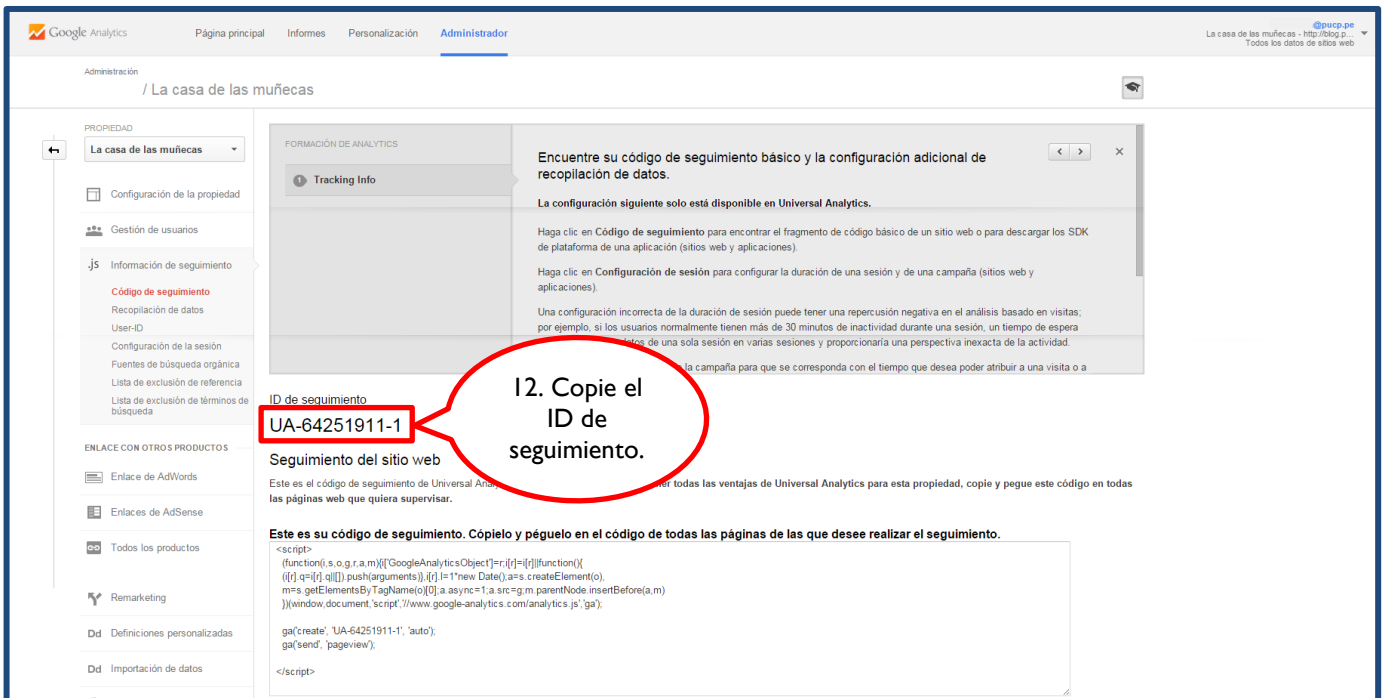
Google Analytics Página principal Informes Personalización Administrador

@pucp.pe
La casa de las muñecas - http://blog.p...
Todos los datos de sitios web

Administración
/ La casa de las muñecas

PROPIEDAD
La casa de las muñecas

Configuración de la propiedad
Gestión de usuarios
.js Información de seguimiento
Código de seguimiento
Recopilación de datos
User-ID
Configuración de la sesión
Fuentes de búsqueda orgánica
Lista de exclusión de referencia
Lista de exclusión de términos de búsqueda

ENLACE CON OTROS PRODUCTOS
Enlace de AdWords
Enlaces de AdSense
Todos los productos
Remarketing
Dd Definiciones personalizadas
Dd Importación de datos

FORMACIÓN DE ANALYTICS
Tracking Info

Encuentre su código de seguimiento básico y la configuración adicional de recopilación de datos.

La configuración siguiente solo está disponible en Universal Analytics.

Haga clic en Código de seguimiento para encontrar el fragmento de código básico de un sitio web o para descargar los SDK de plataforma de una aplicación (sitios web y aplicaciones).

Haga clic en Configuración de sesión para configurar la duración de una sesión y de una campaña (sitios web y aplicaciones).

Una configuración incorrecta de la duración de sesión puede tener una repercusión negativa en el análisis basado en visitas; por ejemplo, si los usuarios normalmente tienen más de 30 minutos de inactividad durante una sesión, un tiempo de espera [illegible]tos de una sola sesión en varias sesiones y proporcionaría una perspectiva inexacta de la actividad.
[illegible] la campaña para que se corresponda con el tiempo que desea poder atribuir a una visita o a

ID de seguimiento
UA-64251911-1

12. Copie el ID de seguimiento.

Seguimiento del sitio web
Este es el código de seguimiento de Universal Ana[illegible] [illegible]ner todas las ventajas de Universal Analytics para esta propiedad, copie y pegue este código en todas las páginas web que quiera supervisar.

Este es su código de seguimiento. Cópielo y péguelo en el código de todas las páginas de las que desee realizar el seguimiento.
<script>
(function(i,s,o,g,r,a,m){i['GoogleAnalyticsObject']=r;i[r]=i[r]||function(){
(i[r].q=i[r].q||[]).push(arguments)},i[r].l=1*new Date();a=s.createElement(o),
m=s.getElementsByTagName(o)[0];a.async=1;a.src=g;m.parentNode.insertBefore(a,m)
})(window,document,'script','//www.google-analytics.com/analytics.js','ga');

ga('create', 'UA-64251911-1', 'auto');
ga('send', 'pageview');

</script>